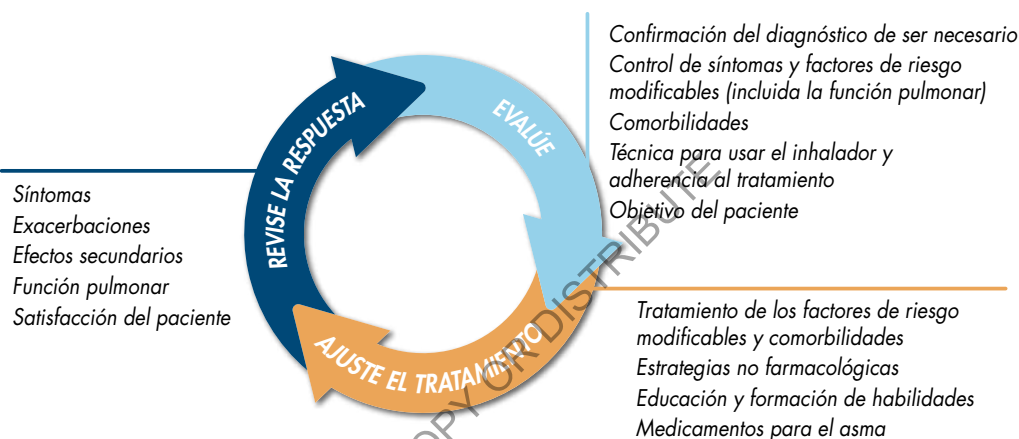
Confirmación del diagnóstico de ser necesario
Control de síntomas y factores de riesgo modificables (incluida la función pulmonar)
Comorbilidades
Técnica para usar el inhalador y adherencia al tratamiento
Objetivo del paciente

REVISE LA RESPUESTA

EVALÚE

Síntomas
Exacerbaciones
Efectos secundarios
Función pulmonar
Satisfacción del paciente

AJUSTE EL TRATAMIENTO

Tratamiento de los factores de riesgo modificables y comorbilidades
Estrategias no farmacológicas
Educación y formación de habilidades
Medicamentos para el asma

COPY OR DISTRIBUTE